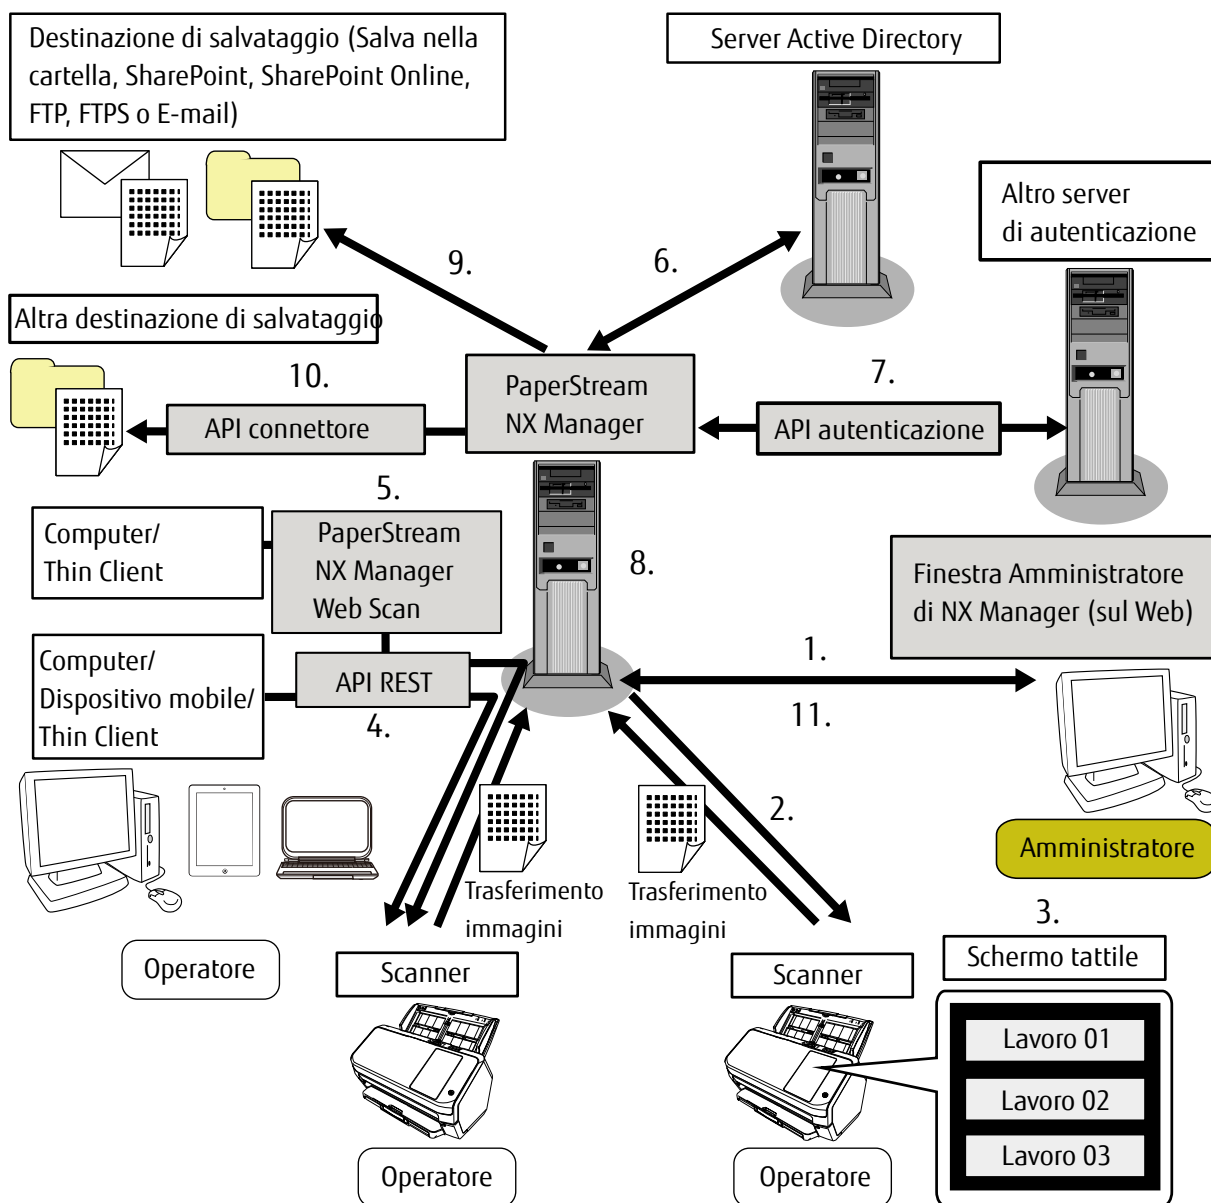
Destinazione di salvataggio (Salva nella cartella, SharePoint, SharePoint Online, FTP, FTPS o E-mail)

Server Active Directory

Altro server di autenticazione

9.

6.

Altra destinazione di salvataggio

10.

PaperStream NX Manager

7.

API connettore

API autenticazione

5.

Computer/ Thin Client

PaperStream NX Manager Web Scan

8.

Finestra Amministratore di NX Manager (sul Web)

Computer/ Dispositivo mobile/ Thin Client

API REST

1.

4.

11.

2.

Trasferimento immagini

Trasferimento immagini

Amministratore

3.

Operatore

Scanner

Scanner

Schermo tattile

Lavoro 01

Lavoro 02

Lavoro 03

Operatore

Operatore